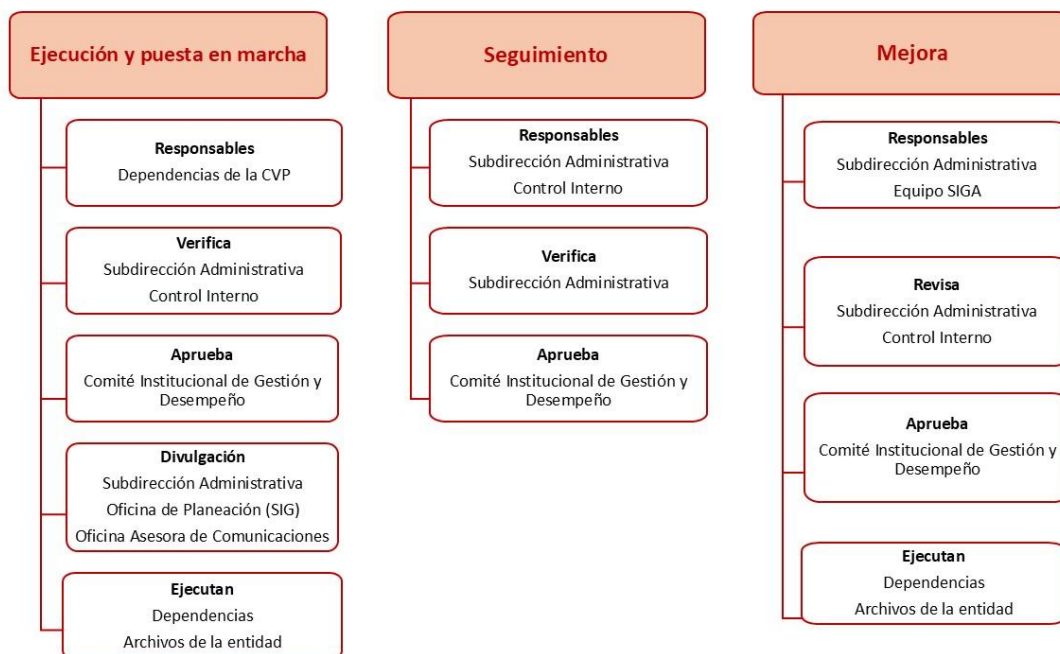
Ejecución y puesta en marcha

Responsables
Dependencias de la CVP

Verifica
Subdirección Administrativa
Control Interno

Aprueba
Comité Institucional de Gestión y Desempeño

Divulgación
Subdirección Administrativa
Oficina de Planeación (SIG)
Oficina Asesora de Comunicaciones

Ejecutan
Dependencias
Archivos de la entidad

Seguimiento

Responsables
Subdirección Administrativa
Control Interno

Verifica
Subdirección Administrativa

Aprueba
Comité Institucional de Gestión y Desempeño

Mejora

Responsables
Subdirección Administrativa
Equipo SIGA

Revisa
Subdirección Administrativa
Control Interno

Aprueba
Comité Institucional de Gestión y Desempeño

Ejecutan
Dependencias
Archivos de la entidad